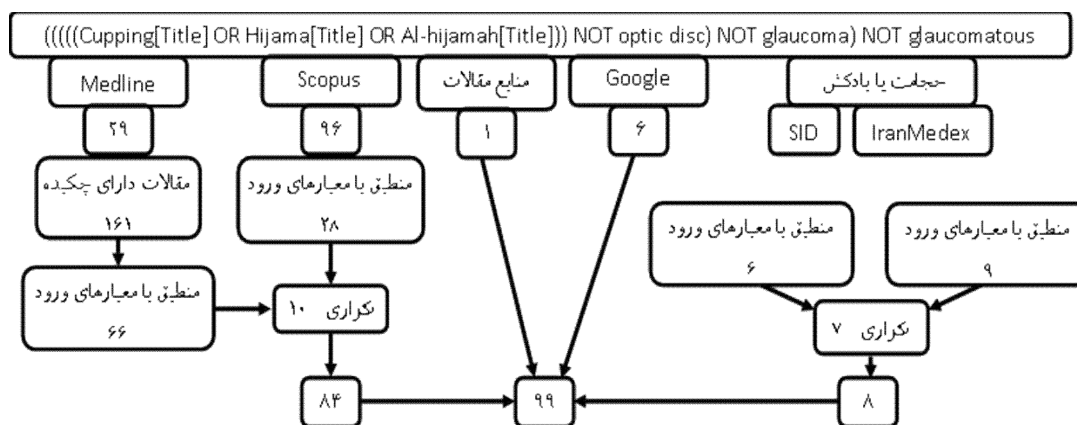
(((((Cupping[Title] OR Hijama[Title] OR Al-hijamah[Title])) NOT optic disc) NOT glaucoma) NOT glaucomatous

Medline

۲۹

مقالات دارای چکیده

۱۶۱

منطبق با معیارهای ورود

۶۶

Scopus

۹۶

منطبق با معیارهای ورود

۲۸

تکراری ۱۰

۸۴

منابع مقالات

۱

Google

۶

۹۹

حجامت یا بادکش

SID

IranMedex

منطبق با معیارهای ورود

۶

منطبق با معیارهای ورود

۹

تکراری ۷

۸